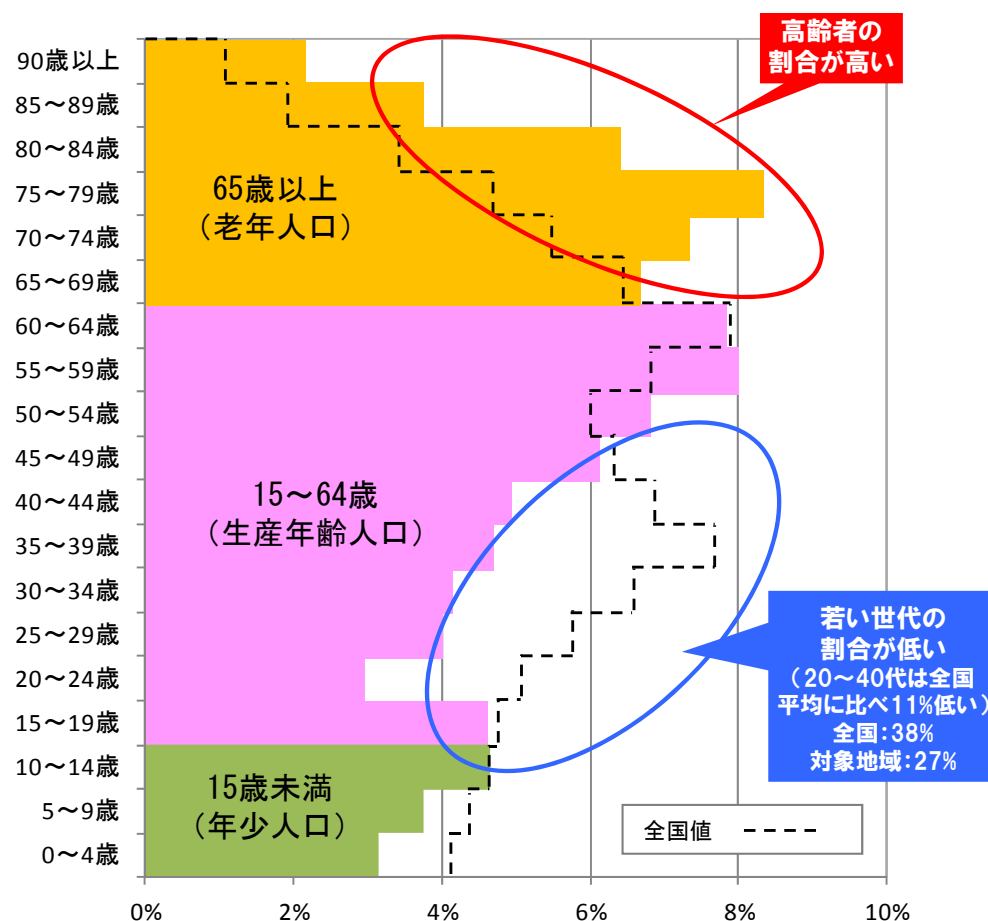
90歳以上
85～89歳
80～84歳
75～79歳
70～74歳
65～69歳
60～64歳
55～59歳
50～54歳
45～49歳
40～44歳
35～39歳
30～34歳
25～29歳
20～24歳
15～19歳
10～14歳
5～9歳
0～4歳

65歳以上
（老年人口）

15～64歳
（生産年齢人口）

15歳未満
（年少人口）

高齢者の
割合が高い

若い世代の
割合が低い
（20～40代は全国
平均に比べ11%低い）
全国：38%
対象地域：27%

全国値

0%
2%
4%
6%
8%
10%